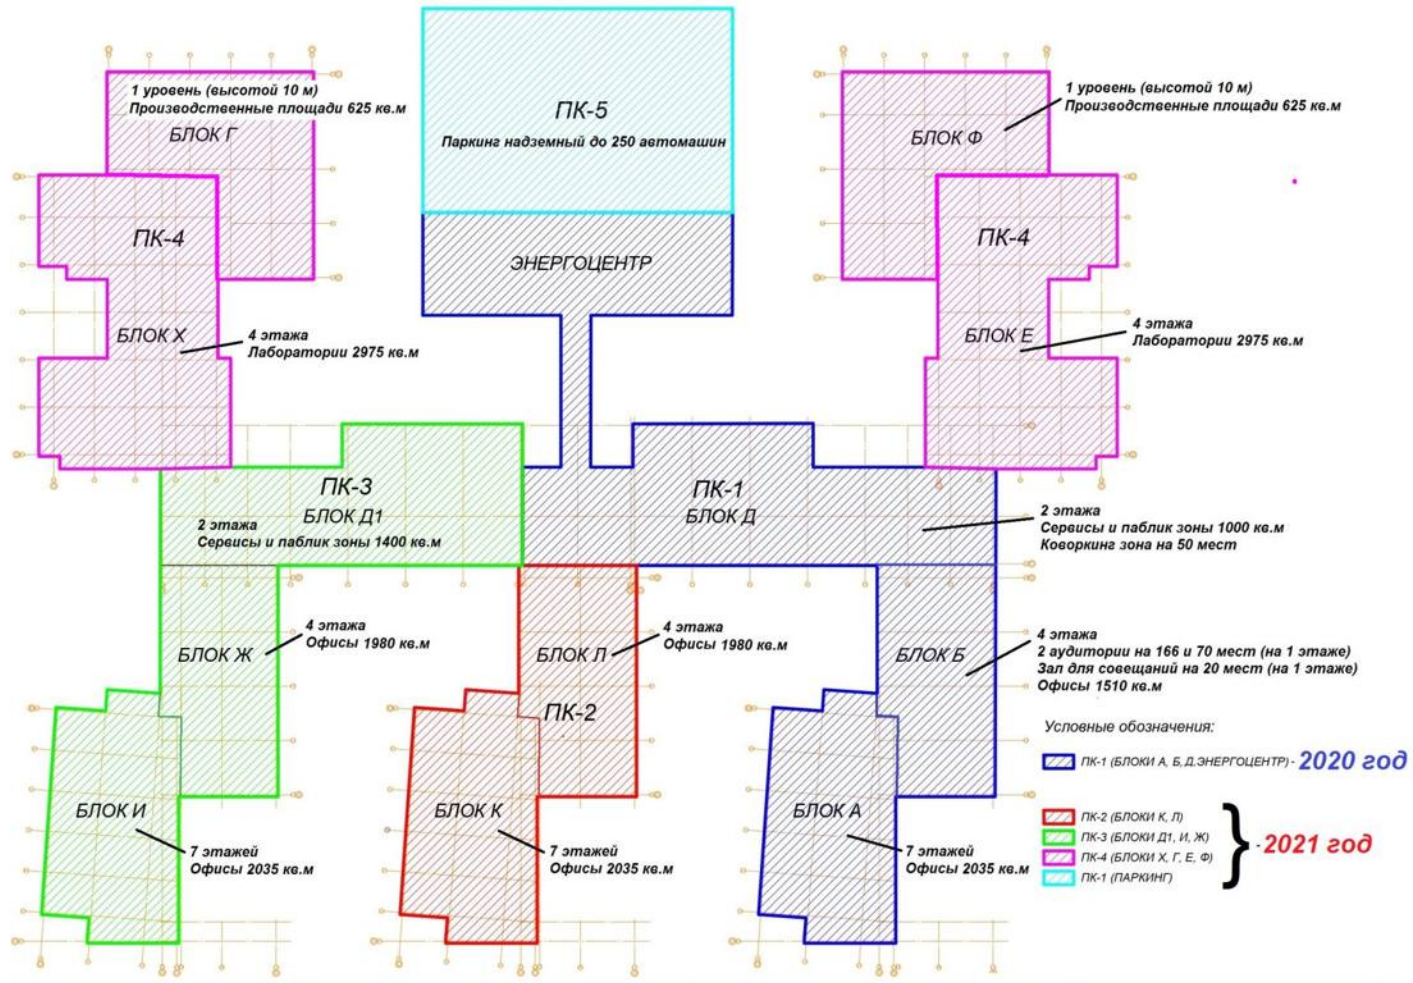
1 уровень (высотой 10 м)
Производственные площади 625 кв.м

БЛОК Г

ПК-5

Паркинг надземный до 250 автомашин

1 уровень (высотой 10 м)
Производственные площади 625 кв.м

БЛОК Ф

ПК-4

ЭНЕРГОЦЕНТР

ПК-4

БЛОК Х

4 этажа
Лаборатории 2975 кв.м

БЛОК Е

4 этажа
Лаборатории 2975 кв.м

ПК-3
БЛОК Д1

2 этажа
Сервисы и паблик зоны 1400 кв.м

ПК-1
БЛОК Д

2 этажа
Сервисы и паблик зоны 1000 кв.м
Коворкинг зона на 50 мест

БЛОК Ж

4 этажа
Офисы 1980 кв.м

БЛОК Л

4 этажа
Офисы 1980 кв.м

БЛОК Б

4 этажа
2 аудитории на 166 и 70 мест (на 1 этаже)
Зал для совещаний на 20 мест (на 1 этаже)
Офисы 1510 кв.м

ПК-2

БЛОК И

7 этажей
Офисы 2035 кв.м

БЛОК К

7 этажей
Офисы 2035 кв.м

БЛОК А

7 этажей
Офисы 2035 кв.м

Условные обозначения:

ПК-1 (БЛОКИ А, Б, Д.ЭНЕРГОЦЕНТР) - 2020 год

ПК-2 (БЛОКИ К, Л)
ПК-3 (БЛОКИ Д1, И, Ж)
ПК-4 (БЛОКИ Х, Г, Е, Ф)
ПК-1 (ПАРКИНГ)
- 2021 год